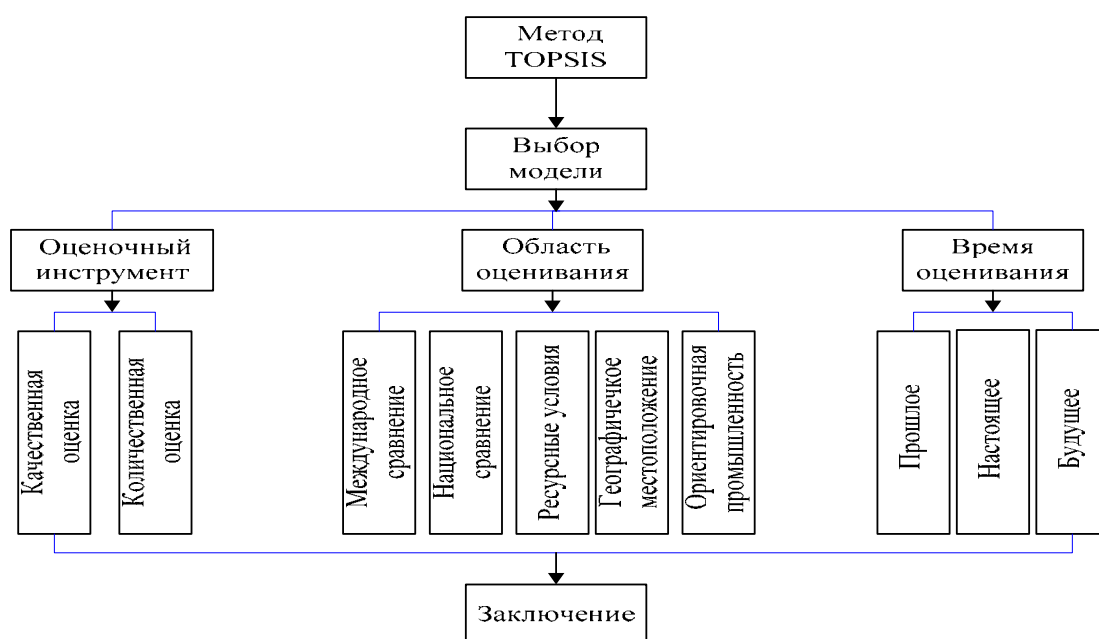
Метод TOPSIS

Выбор модели

Оценочный инструмент

Область оценивания

Время оценивания

Качественная оценка

Количественная оценка

Международное сравнение

Национальное сравнение

Ресурсные условия

Географичечкое местоположение

Ориентировочная промышленность

Прошлое

Настоящее

Будущее

Заключение